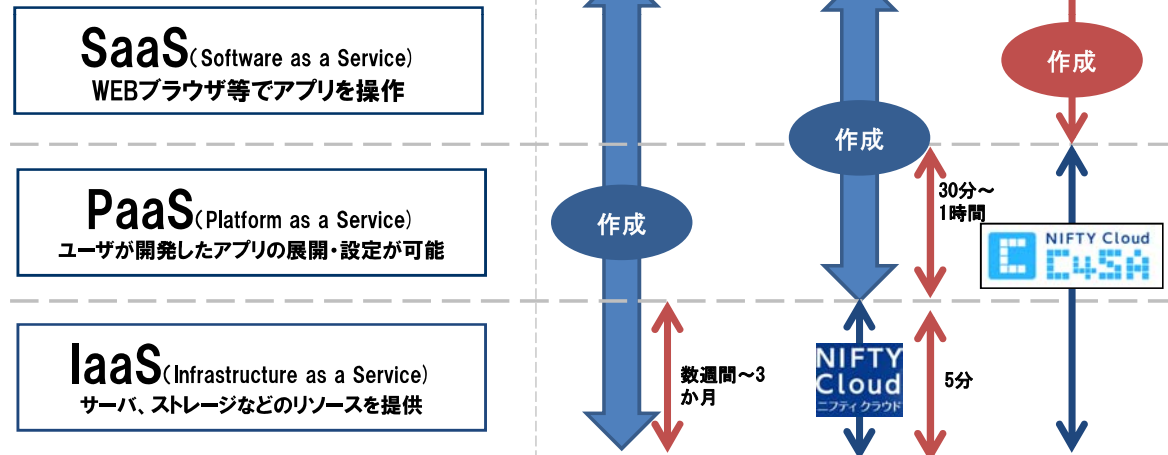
SaaS(Software as a Service)
WEBブラウザ等でアプリを操作

PaaS(Platform as a Service)
ユーザが開発したアプリの展開・設定が可能

IaaS(Infrastructure as a Service)
サーバ、ストレージなどのリソースを提供

作成

数週間～3か月

作成

30分～1時間

NIFTY Cloud
ニフティクラウド

5分

作成

NIFTY Cloud
C4SA